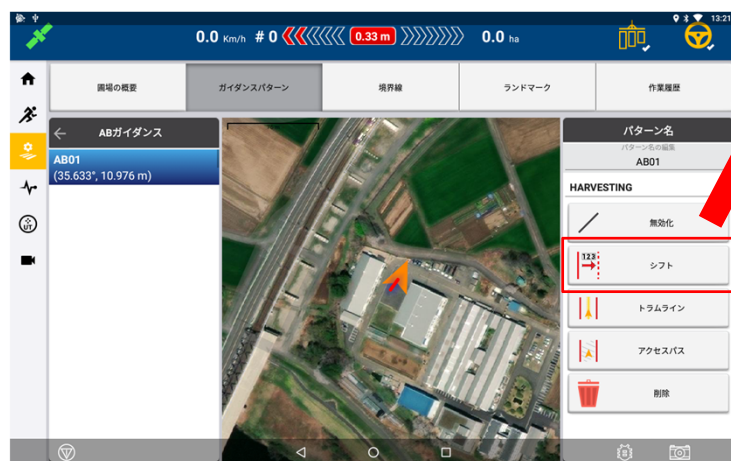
13:21

0.0 Km/h # 0 0.33 m 0.0 ha

圃場の概要
ガイダンスパターン
境界線
ランドマーク
作業履歴

ABガイダンス

AB01
(35.633°, 10.976 m)

パターン名
パターン名の編集
AB01

HARVESTING

無効化
123
シフト
トラムライン
アクセスパス
削除

UT